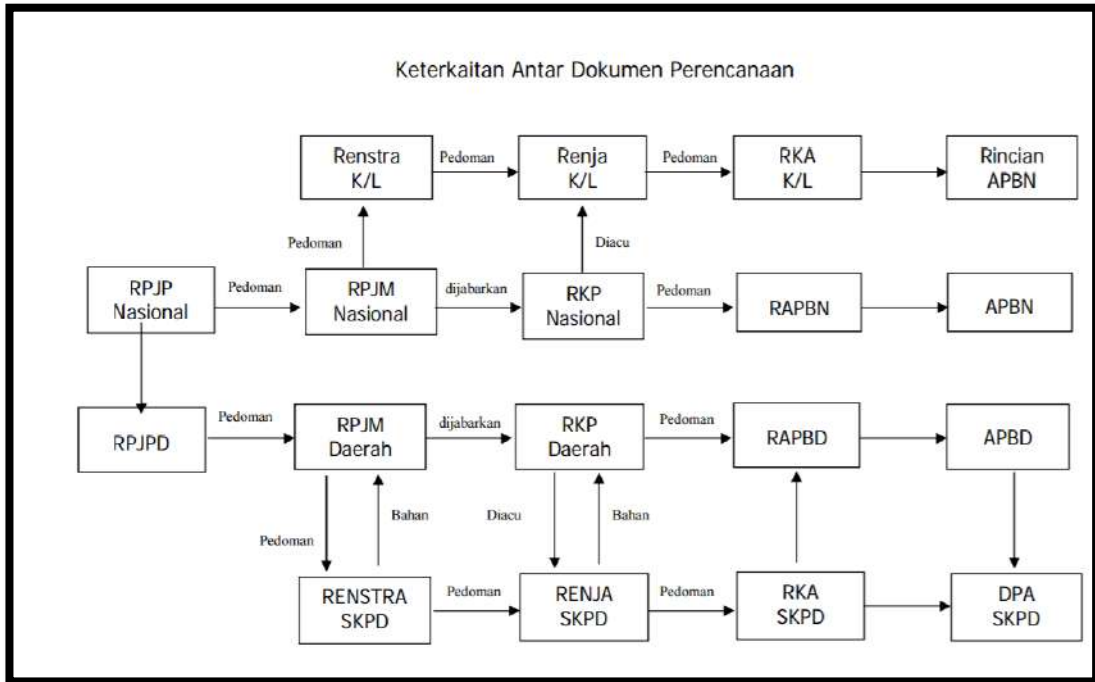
Keterkaitan Antar Dokumen Perencanaan

Renstra K/L

Pedoman

Renja K/L

Pedoman

RKA K/L

Rincian APBN

Pedoman

Diacu

RPJP Nasional

Pedoman

RPJM Nasional

dijabarkan

RKP Nasional

Pedoman

RAPBN

APBN

RPJPD

Pedoman

RPJM Daerah

dijabarkan

RKP Daerah

Pedoman

RAPBD

APBD

Pedoman

Bahan

Diacu

Bahan

RENSTRA SKPD

Pedoman

RENJA SKPD

Pedoman

RKA SKPD

DPA SKPD